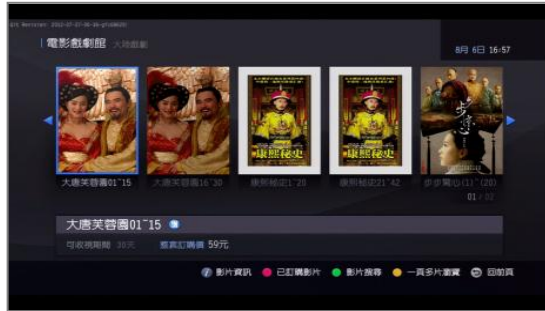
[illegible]

電影戲劇館 大陸戲劇

8月 6日 16:57

康熙秘史

康熙秘史

步步驚心

大唐芙蓉園01~15

大唐芙蓉園16~30

康熙秘史1~20

康熙秘史21~42

步步驚心(1)~(20)

01 / 32

大唐芙蓉園01~15

可收視期間 30天

豐富訂購價 59元

影片資訊 已訂購影片 影片搜尋 一頁多片瀏覽 回前頁